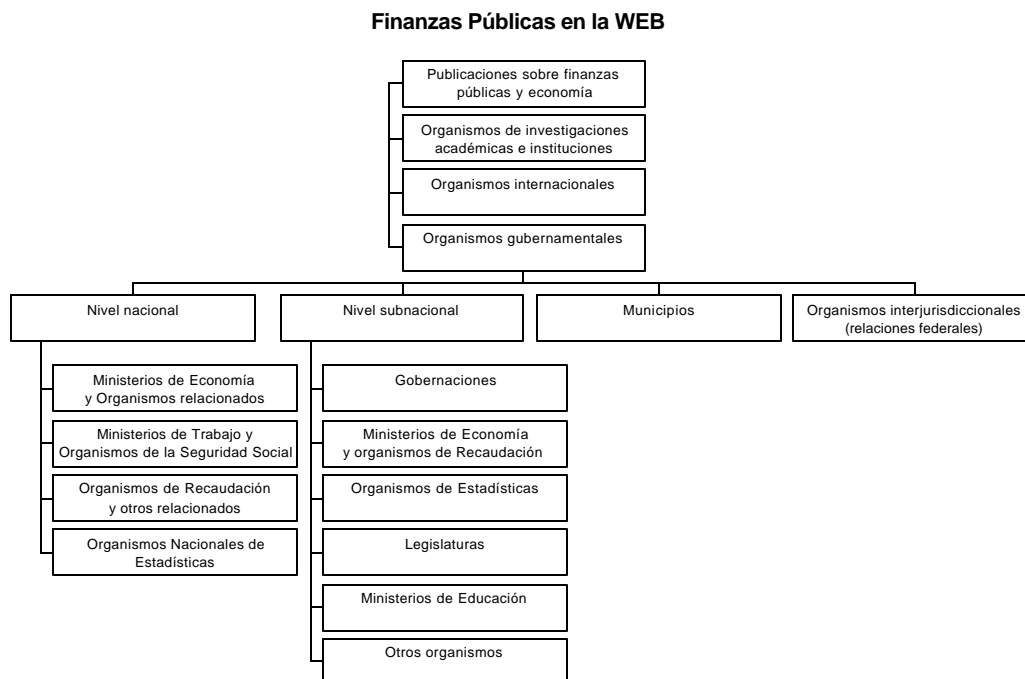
Finanzas Públicas en la WEB

Publicaciones sobre finanzas públicas y economía

Organismos de investigaciones académicas e instituciones

Organismos internacionales

Organismos gubernamentales

Nivel nacional

Nivel subnacional

Municipios

Organismos interjurisdiccionales (relaciones federales)

Ministerios de Economía y Organismos relacionados

Ministerios de Trabajo y Organismos de la Seguridad Social

Organismos de Recaudación y otros relacionados

Organismos Nacionales de Estadísticas

Gobernaciones

Ministerios de Economía y organismos de Recaudación

Organismos de Estadísticas

Legislaturas

Ministerios de Educación

Otros organismos